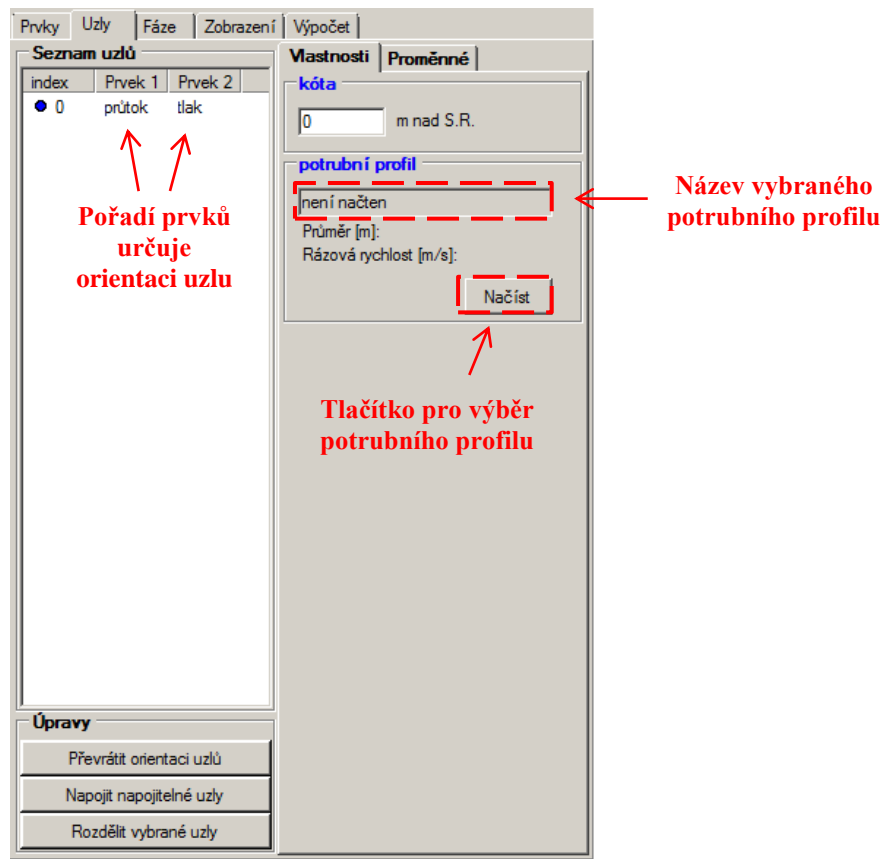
Prvky | Uzly | Fáze | Zobrazení | Výpočet

Seznam uzlů

| index | Prvek 1 | Prvek 2 |
|---|---|---|
| 0 | průtok | tlak |

Pořadí prvků určuje orientaci uzlu

Úpravy

Převrátit orientaci uzlů

Napojit napojitelné uzly

Rozdělit vybrané uzly

Vlastnosti | Proměnné

kóta

0 m nad S.R.

potrubní profil

není načten

Průměr [m]:

Rázová rychlost [m/s]:

Načíst

Název vybraného potrubního profilu

Tlačítko pro výběr potrubního profilu